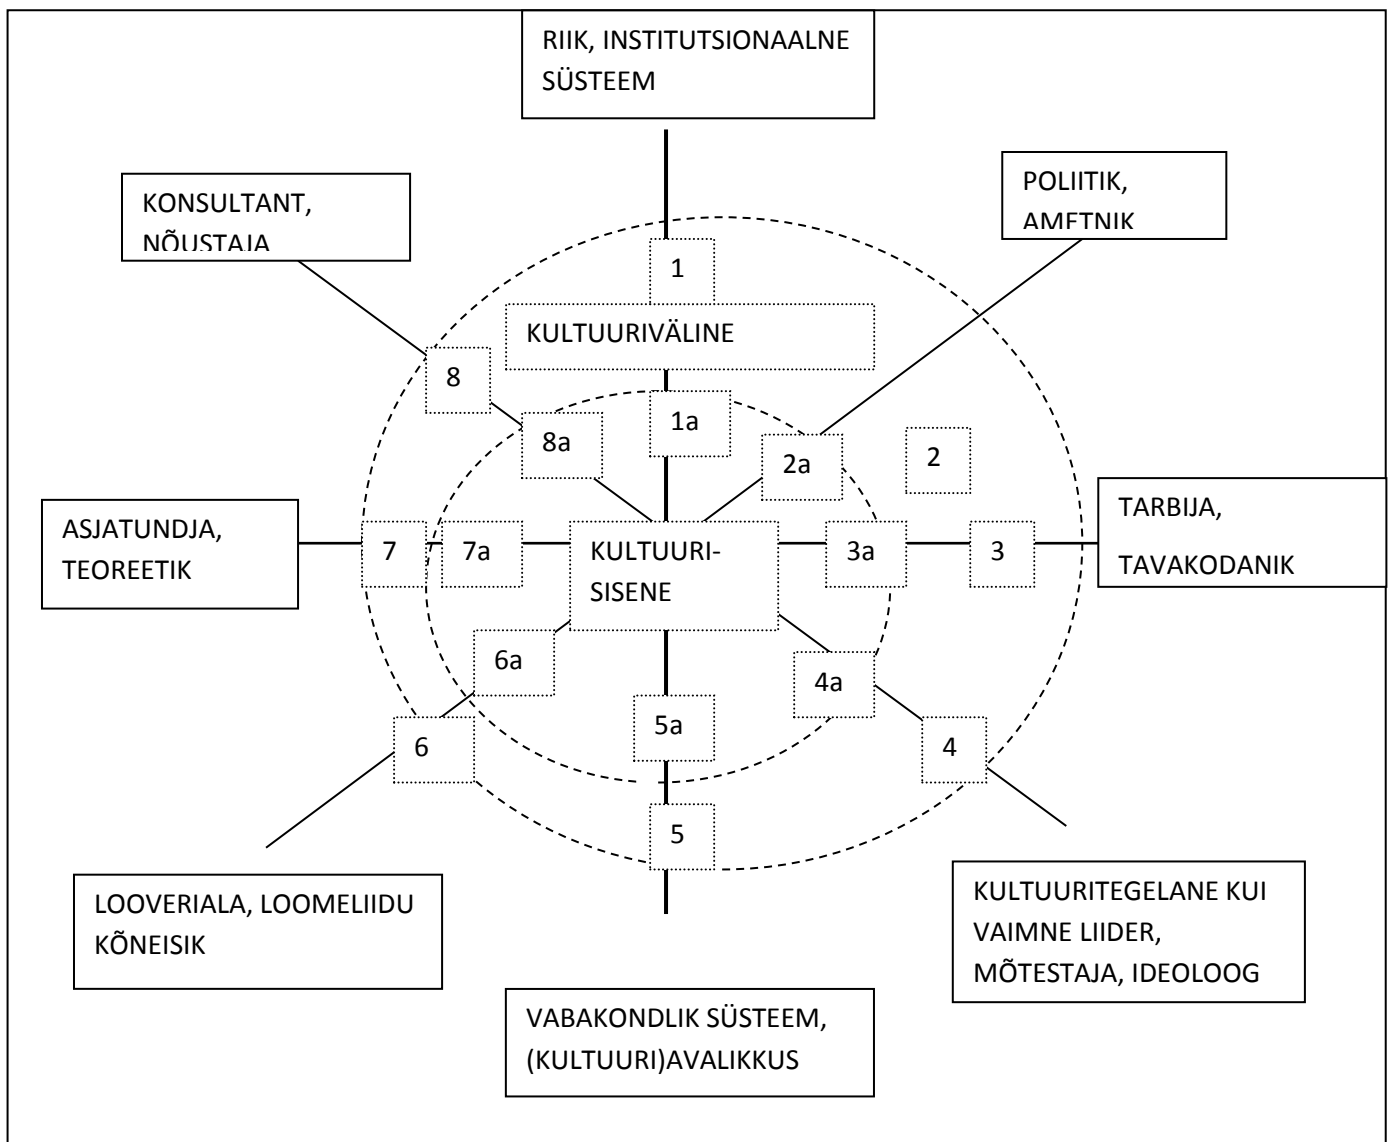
RIIK, INSTITUTSIONAALNE SÜSTEEM

KONSULTANT, NÕUSTAJA

POLIITIK, AMETNIK

1

KULTUURIVÄLINE

8

1a

8a

2a

2

ASJATUNDJA, TEOREETIK

7

7a

KULTUURI-SISENE

3a

3

TARBIJA, TAVAKODANIK

6a

4a

5a

6

4

5

LOOVERIALA, LOOMELIIDU KÕNEISIK

KULTUURITEGELANE KUI VAIMNE LIIDER, MÕTESTAJA, IDEOLOOG

VABAKONDLIK SÜSTEEM, (KULTUURI)AVALIKKUS